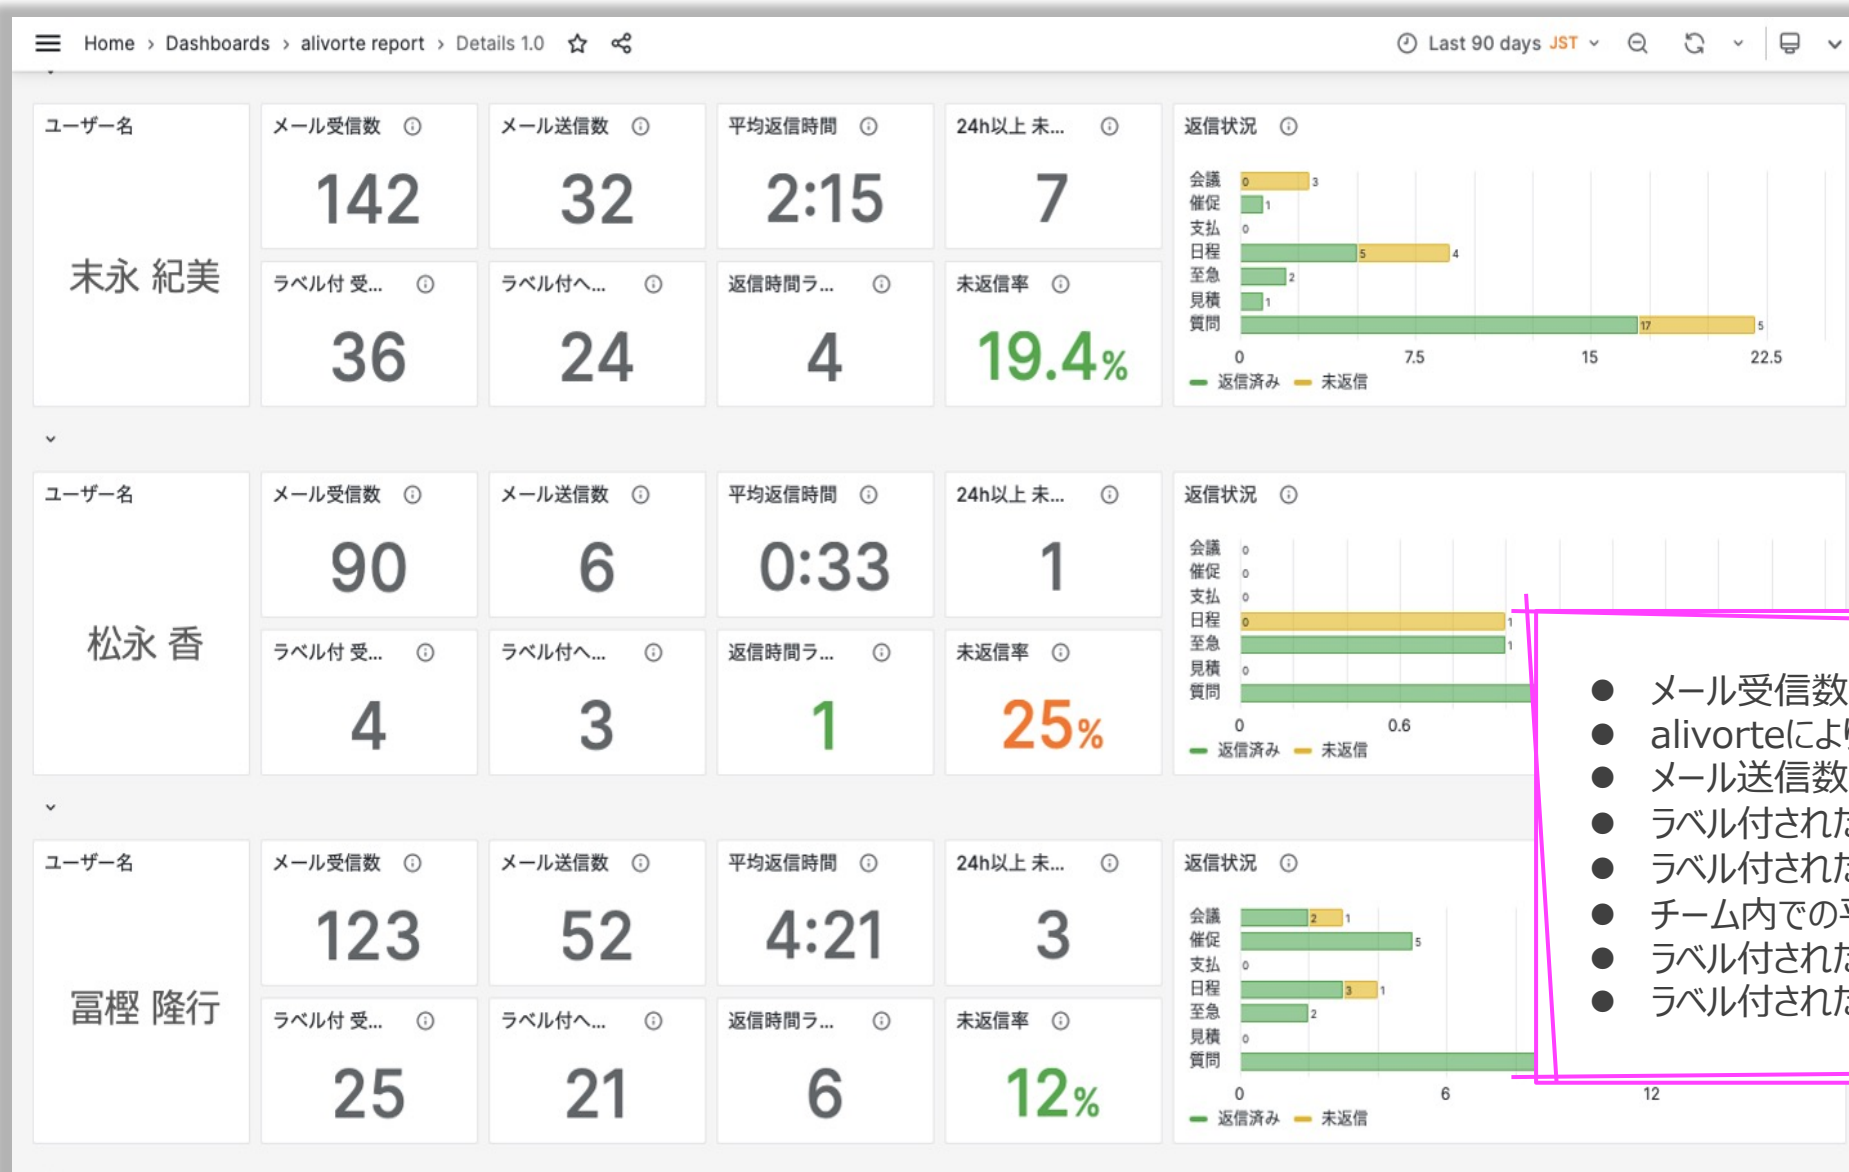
Home › Dashboards › alivorte report › Details 1.0

Last 90 days JST

ユーザー名

末永 紀美

メール受信数
142

メール送信数
32

平均返信時間
2:15

24h以上 未...
7

ラベル付 受...
36

ラベル付へ...
24

返信時間ラ...
4

未返信率
19.4%

返信状況

会議 0 3
催促 1
支払 0
日程 5 4
至急 2
見積 1
質問 17 5

0 7.5 15 22.5

返信済み 未返信

ユーザー名

松永 香

メール受信数
90

メール送信数
6

平均返信時間
0:33

24h以上 未...
1

ラベル付 受...
4

ラベル付へ...
3

返信時間ラ...
1

未返信率
25%

返信状況

会議 0
催促 0
支払 0
日程 0 1
至急 1
見積 0
質問

0 0.6

返信済み 未返信

ユーザー名

冨樫 隆行

メール受信数
123

メール送信数
52

平均返信時間
4:21

24h以上 未...
3

ラベル付 受...
25

ラベル付へ...
21

返信時間ラ...
6

未返信率
12%

返信状況

会議 2 1
催促 5
支払 0
日程 3 1
至急 2
見積 0
質問

0 6 12

返信済み 未返信

- メール受信数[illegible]
- alivorteにより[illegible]
- メール送信数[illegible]
- ラベル付された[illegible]
- ラベル付された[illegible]
- チーム内での平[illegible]
- ラベル付された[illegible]
- ラベル付された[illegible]